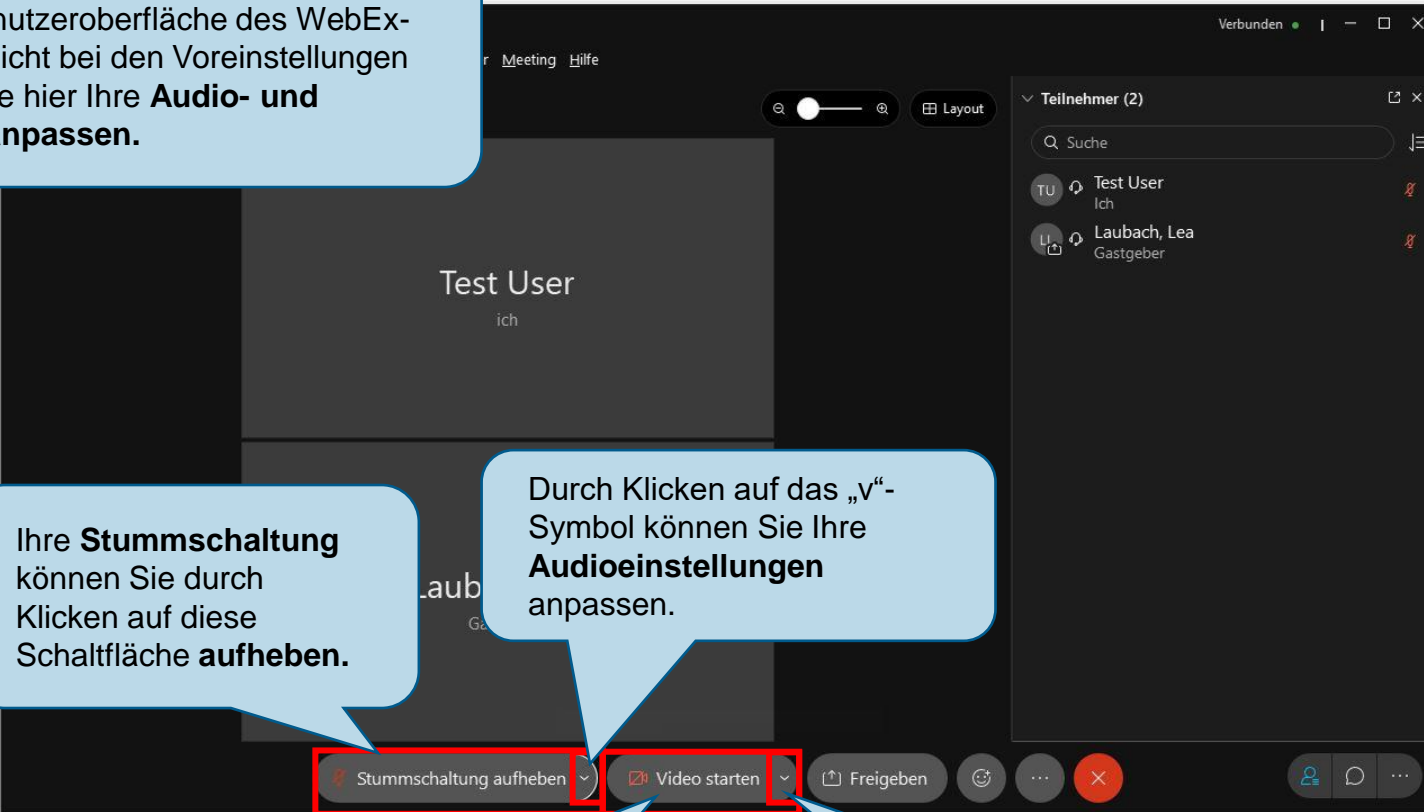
nutzeroberfläche des WebEx-
icht bei den Voreinstellungen
e hier Ihre **Audio- und**
**npassen.**

r Meeting Hilfe

Verbunden

Layout

Teilnehmer (2)

Suche

TU Test User
Ich

LL Laubach, Lea
Gastgeber

Test User
ich

Laub
Ga

Ihre **Stummschaltung** können Sie durch Klicken auf diese Schaltfläche **aufheben.**

Durch Klicken auf das „v"-Symbol können Sie Ihre **Audioeinstellungen** anpassen.

Stummschaltung aufheben

Video starten

Freigeben